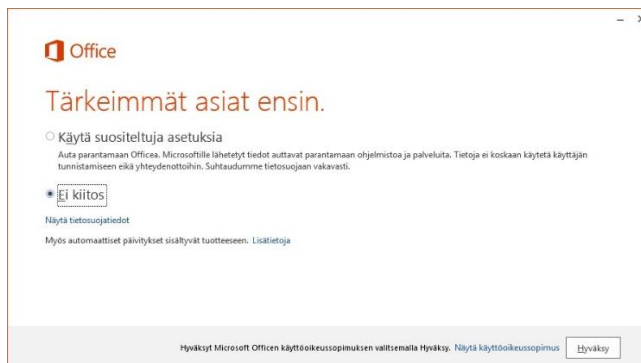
Office

Tärkeimmät asiat ensin.

Käytä suositeltuja asetuksia

Auta parantamaan Officea. Microsoftille lähetetyt tiedot auttavat parantamaan ohjelmistoa ja palveluita. Tietoja ei koskaan käytetä käyttäjän tunnistamiseen eikä yhteydenottoihin. Suhtaudumme tietosuojaan vakavasti.

Ei kiitos

Näytä tietosuojatiedot

Myös automaattiset päivitykset sisältyvät tuotteeseen. Lisätietoja

Hyväksyt Microsoft Officen käyttöoikeussopimuksen valitsemalla Hyväksy. Näytä käyttöoikeussopimus Hyväksy